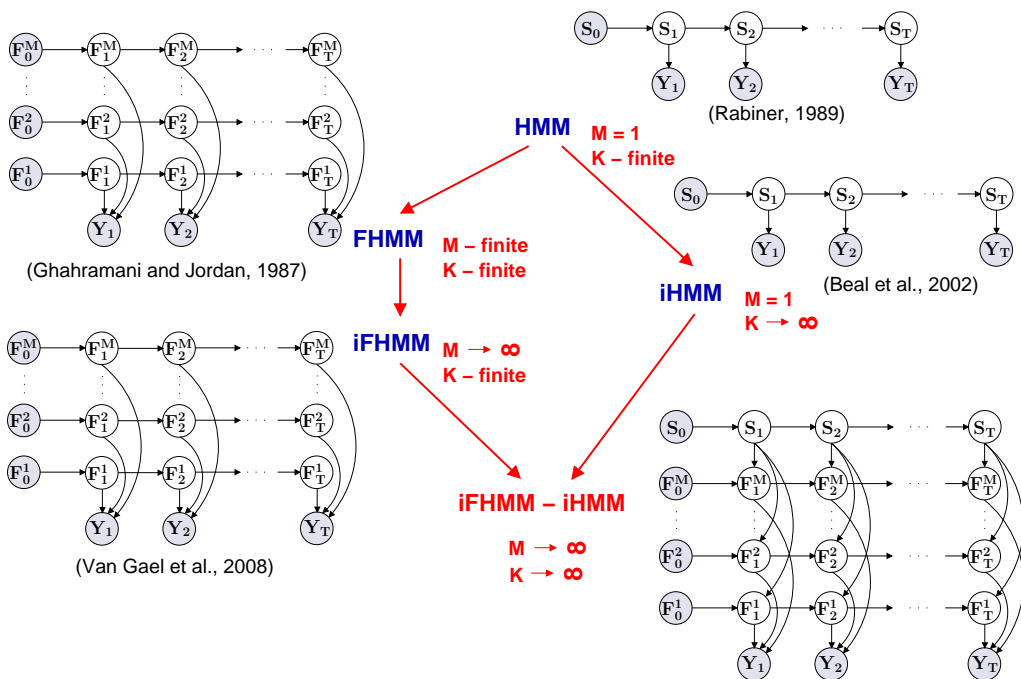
$F_0^M$ $F_1^M$ $F_2^M$ ⋯ $F_T^M$
$F_0^2$ $F_1^2$ $F_2^2$ ⋯ $F_T^2$
$F_0^1$ $F_1^1$ $F_2^1$ ⋯ $F_T^1$
$Y_1$ $Y_2$ $Y_T$

(Ghahramani and Jordan, 1987)

$S_0$ $S_1$ $S_2$ ⋯ $S_T$
$Y_1$ $Y_2$ $Y_T$

(Rabiner, 1989)

HMM
M = 1
K – finite

FHMM
M – finite
K – finite

iFHMM
M → ∞
K – finite

$S_0$ $S_1$ $S_2$ ⋯ $S_T$
$Y_1$ $Y_2$ $Y_T$

(Beal et al., 2002)

iHMM
M = 1
K → ∞

$F_0^M$ $F_1^M$ $F_2^M$ ⋯ $F_T^M$
$F_0^2$ $F_1^2$ $F_2^2$ ⋯ $F_T^2$
$F_0^1$ $F_1^1$ $F_2^1$ ⋯ $F_T^1$
$Y_1$ $Y_2$ $Y_T$

(Van Gael et al., 2008)

iFHMM – iHMM
M → ∞
K → ∞

$S_0$ $S_1$ $S_2$ ⋯ $S_T$
$F_0^M$ $F_1^M$ $F_2^M$ ⋯ $F_T^M$
$F_0^2$ $F_1^2$ $F_2^2$ ⋯ $F_T^2$
$F_0^1$ $F_1^1$ $F_2^1$ ⋯ $F_T^1$
$Y_1$ $Y_2$ $Y_T$